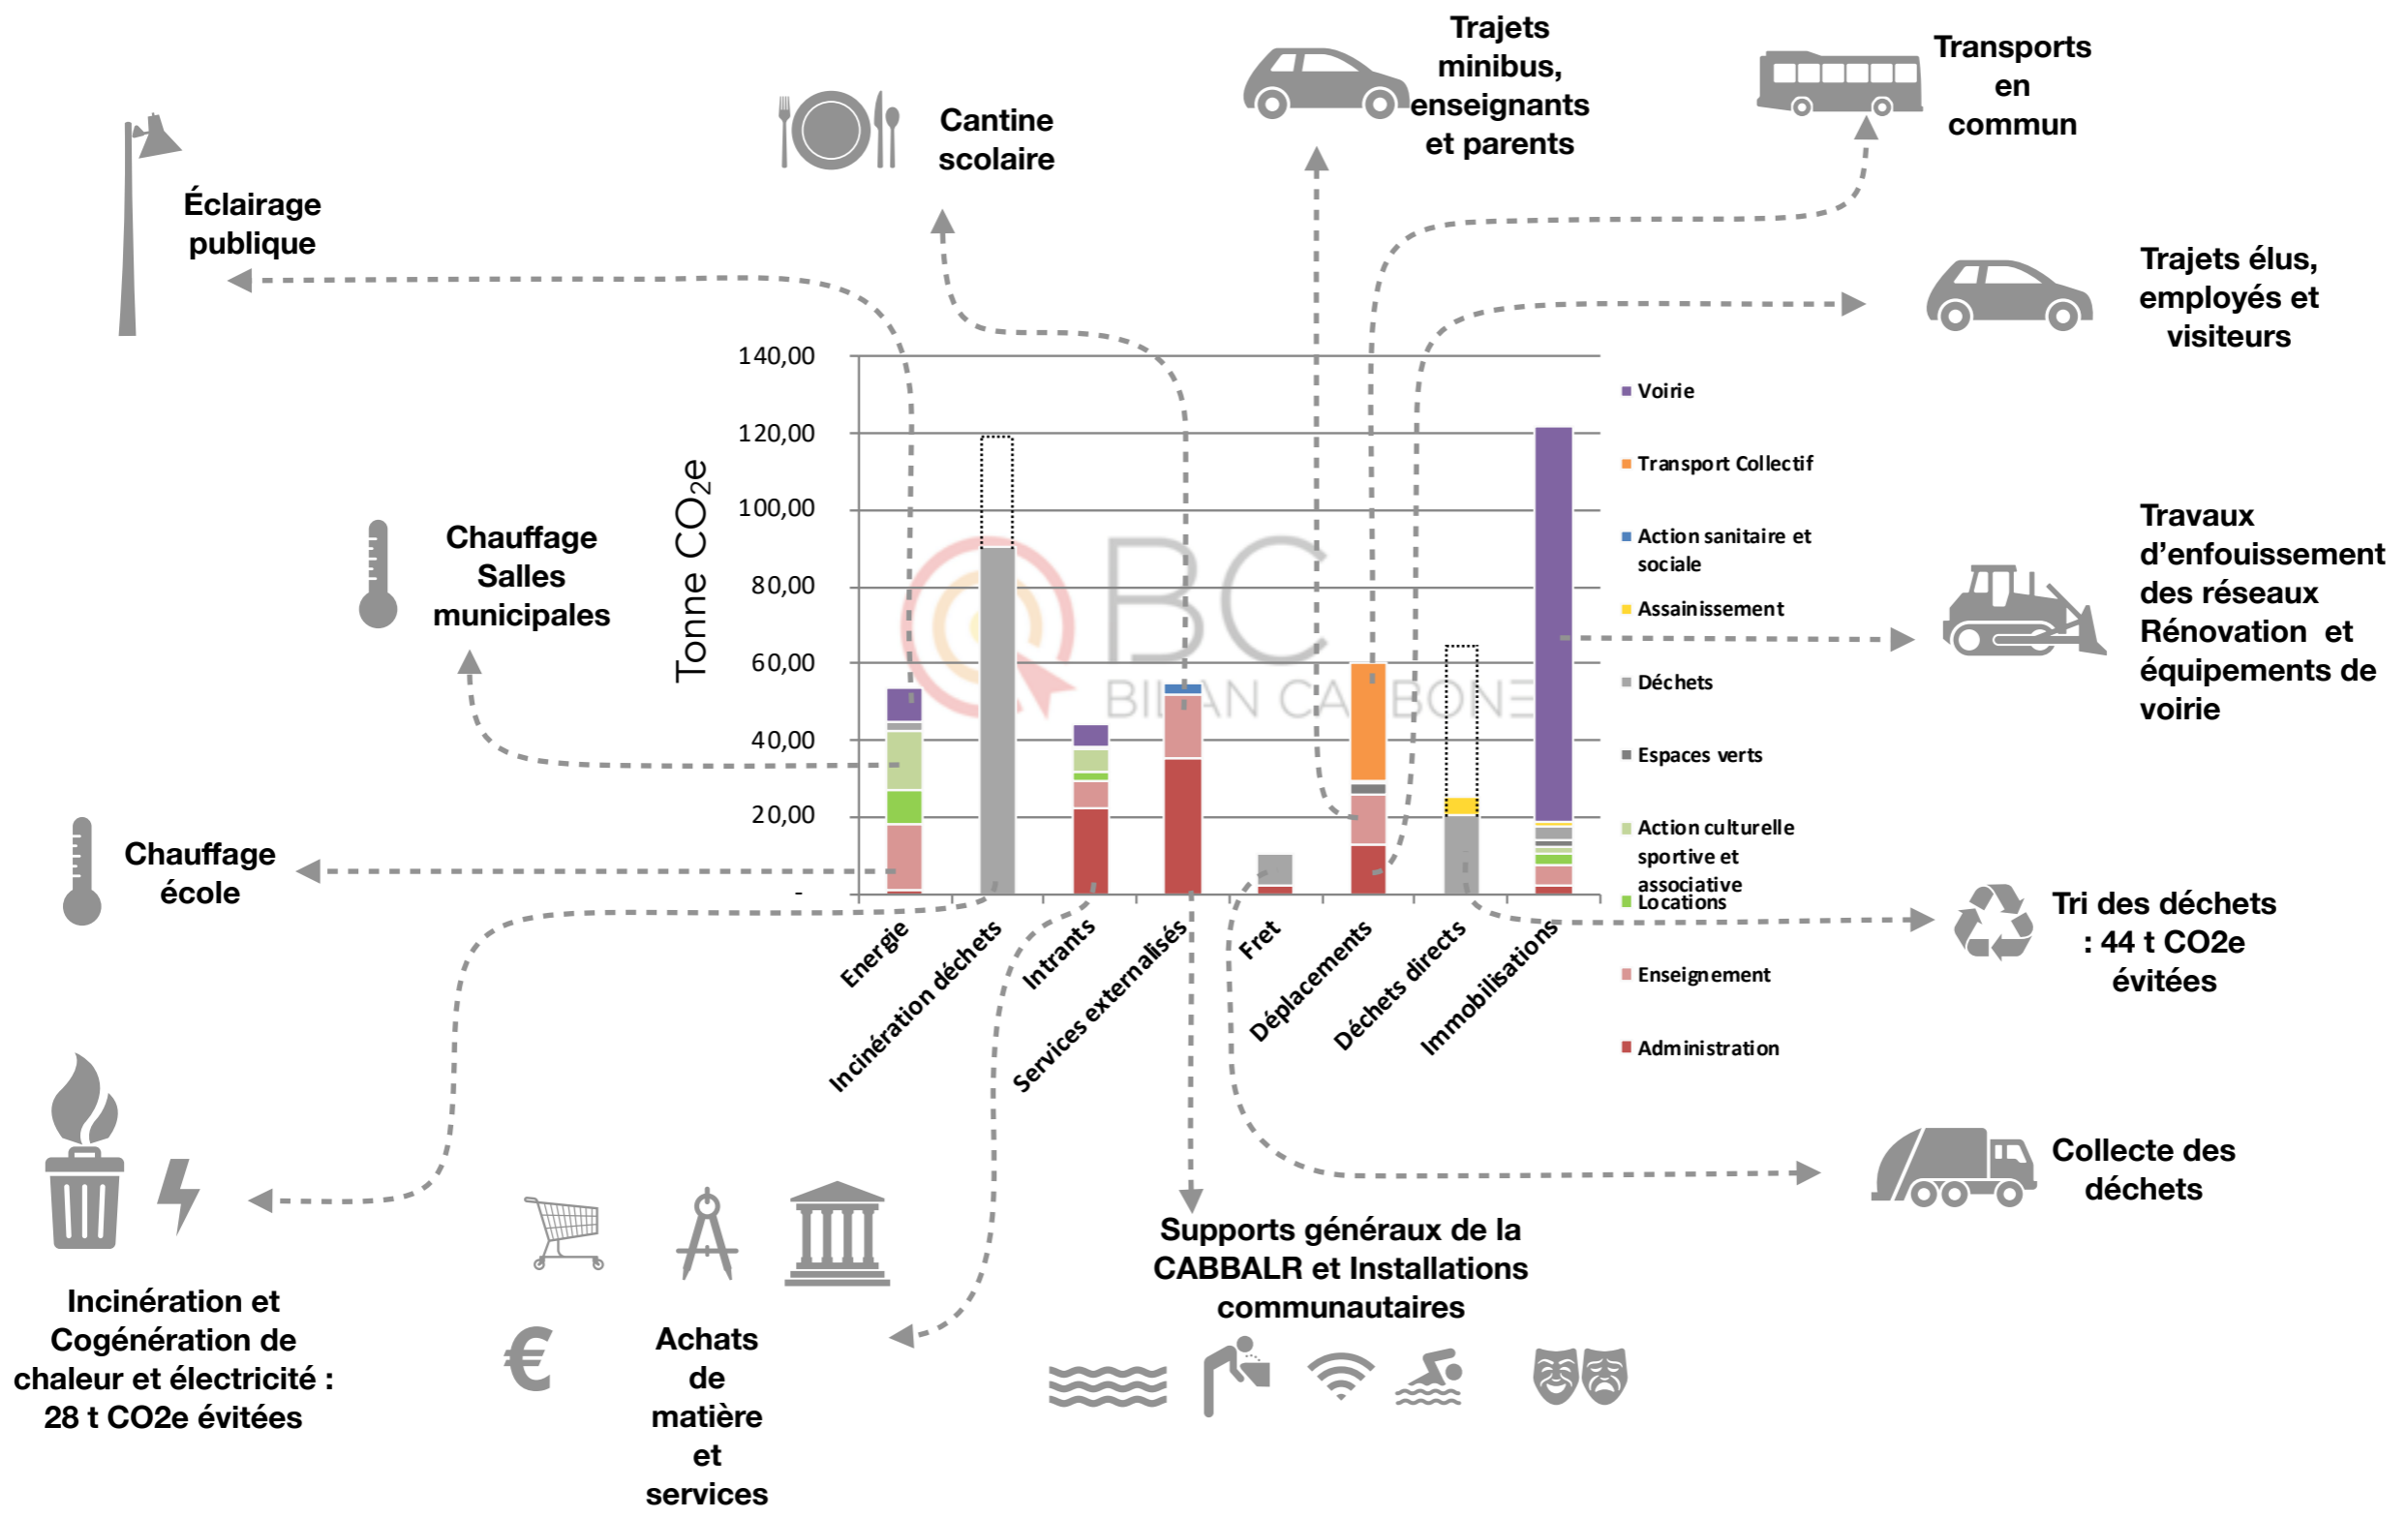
Éclairage publique

Cantine scolaire

Trajets minibus, enseignants et parents

Transports en commun

Trajets élus, employés et visiteurs

Chauffage Salles municipales

Travaux d'enfouissement des réseaux Rénovation et équipements de voirie

Chauffage école

Tri des déchets : 44 t CO2e évitées

Collecte des déchets

Incinération et Cogénération de chaleur et électricité : 28 t CO2e évitées

Achats de matière et services

Supports généraux de la CABBALR et Installations communautaires

Tonne $CO_2e$

140,00
120,00
100,00
80,00
60,00
40,00
20,00
-

Energie
Incinération déchets
Intrants
Services externalisés
Fret
Déplacements
Déchets directs
Immobilisations

Voirie
Transport Collectif
Action sanitaire et sociale
Assainissement
Déchets
Espaces verts
Action culturelle sportive et associative
Locations
Enseignement
Administration

BC BILAN CARBONE